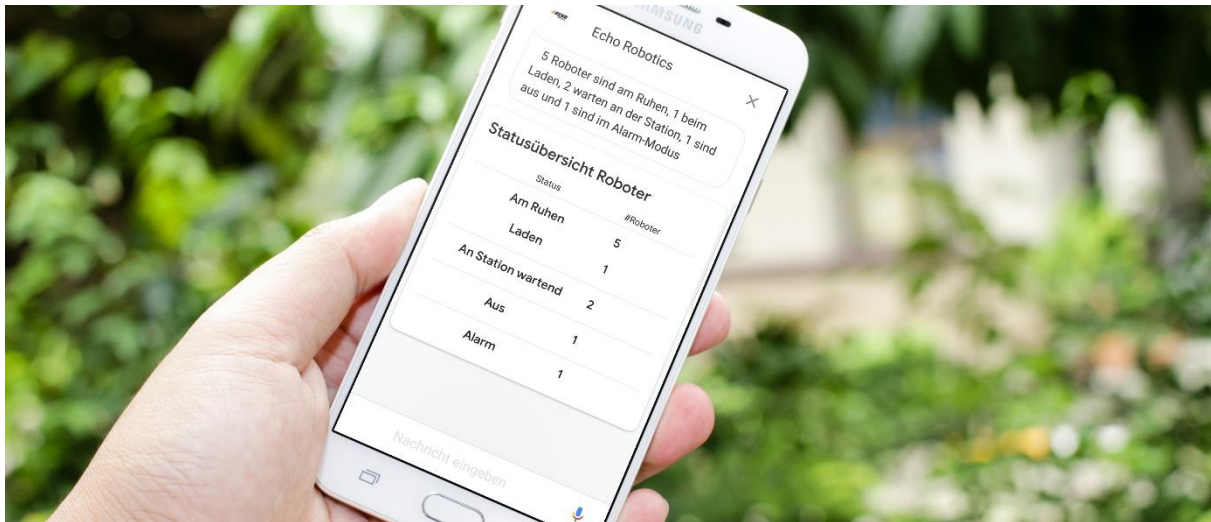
SAMSUNG

Echo Robotics

5 Roboter sind am Ruhen, 1 beim Laden, 2 warten an der Station, 1 sind aus und 1 sind im Alarm-Modus

Statusübersicht Roboter

| Status | #Roboter |
|---|---|
| Am Ruhen | 5 |
| Laden | 1 |
| An Station wartend | 2 |
| Aus | 1 |
| Alarm | 1 |

Nachricht eingeben